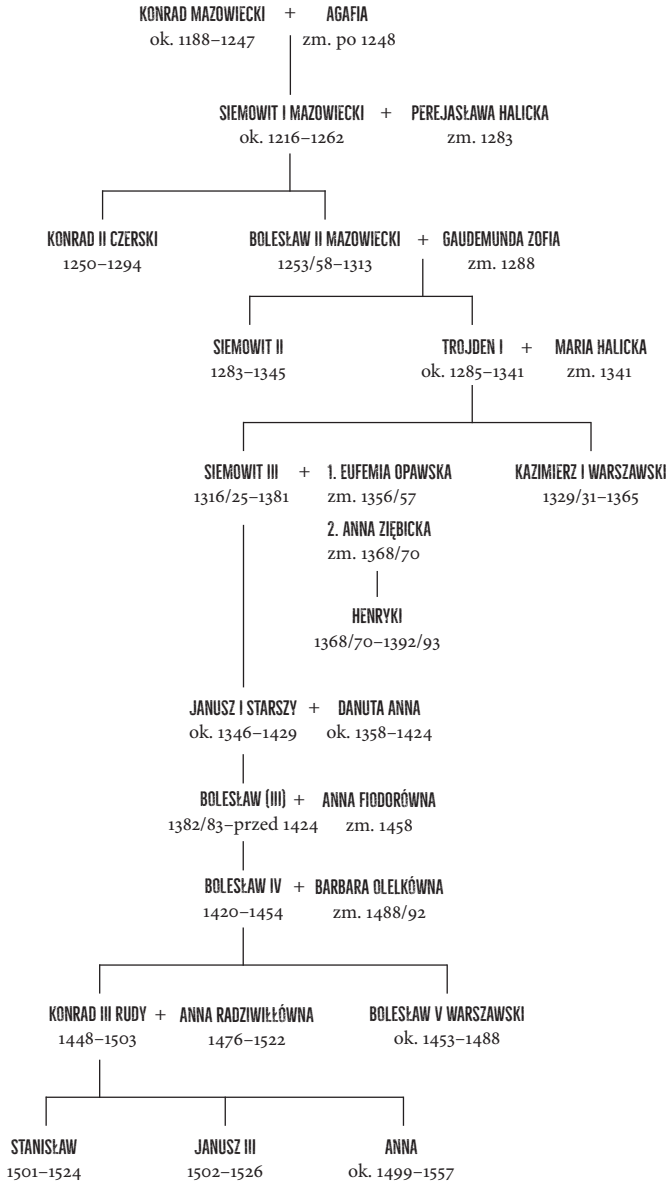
KONRAD MAZOWIECKI + AGAFIA
ok. 1188–1247 zm. po 1248

SIEMOWIT I MAZOWIECKI + PEREJASŁAWA HALICKA
ok. 1216–1262 zm. 1283

KONRAD II CZERSKI
1250–1294

BOLESŁAW II MAZOWIECKI + GAUDEMUNDA ZOFIA
1253/58–1313 zm. 1288

SIEMOWIT II
1283–1345

TROJDEN I + MARIA HALICKA
ok. 1285–1341 zm. 1341

SIEMOWIT III + 1. EUFEMIA OPAWSKA
1316/25–1381 zm. 1356/57
2. ANNA ZIĘBICKA
zm. 1368/70

KAZIMIERZ I WARSZAWSKI
1329/31–1365

HENRYK I
1368/70–1392/93

JANUSZ I STARSZY + DANUTA ANNA
ok. 1346–1429 ok. 1358–1424

BOLESŁAW (III) + ANNA FIODORÓWNA
1382/83–przed 1424 zm. 1458

BOLESŁAW IV + BARBARA OLELKÓWNA
1420–1454 zm. 1488/92

KONRAD III RUDY + ANNA RADZIWIŁŁÓWNA
1448–1503 1476–1522

BOLESŁAW V WARSZAWSKI
ok. 1453–1488

STANISŁAW
1501–1524

JANUSZ III
1502–1526

ANNA
ok. 1499–1557